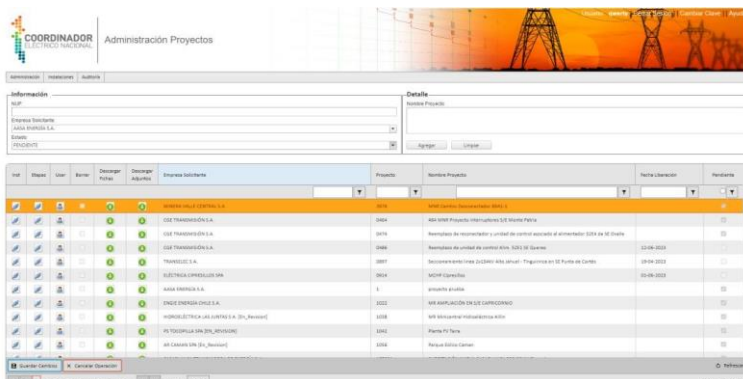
COORDINADOR ELÉCTRICO NACIONAL | Administración Proyectos

Usuario: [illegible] | Cerrar Sesión | Cambiar Clave | Ayuda

Administración | Instalaciones | Auditoría

Información
NUP

Empresa Solicitante
AASA ENERGIA S.A.
Estado
PENDIENTE

Detalle
Nombre Proyecto

Agregar | Limpiar

| Incl | Etapas | User | Borrar | Descargar Fichas | Descargar Adjuntos | Empresa Solicitante | Proyecto | Nombre Proyecto | Fecha Liberación | Pendiente |
|---|---|---|---|---|---|---|---|---|---|---|
| | | | | | | MINERA VALLE CENTRAL S.A. | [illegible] | NPMR Cambio Desconectador 8641-1 | | |
| | | | | | | CGE TRANSMISIÓN S.A. | 0464 | Alto NNNR Proyecto Interruptores S/E Monte Patria | | |
| | | | | | | CGE TRANSMISIÓN S.A. | 0474 | Reemplazo de reconectador y unidad de control asociado al alimentador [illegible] | | |
| | | | | | | CGE TRANSMISIÓN S.A. | 0486 | Reemplazo de unidad de control Alim. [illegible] | 12-06-2023 | |
| | | | | | | TRANSELEC S.A. | 0807 | Seccionamiento línea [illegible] | 19-04-2023 | |
| | | | | | | ELÉCTRICA CIPRESILLOS SPA | 0914 | MCMP Cipresillos | 01-06-2023 | |
| | | | | | | AASA ENERGIA S.A. | 1 | proyecto prueba | | |
| | | | | | | ENGIE ENERGÍA CHILE S.A. | 1022 | MR AMPLIACIÓN EN S/E CAPRICORNIO | | |
| | | | | | | HIDROELÉCTRICA LAS JUNTAS S.A. (En_Revision) | 1038 | MR Minicentral Hidroeléctrica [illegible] | | |
| | | | | | | PE TOCOPILLA SPA (EN_REVISION) | 1042 | Planta FV Tera | | |
| | | | | | | AR CAMAN SPA (En_Revision) | 1056 | Parque Eólico Caman | | |

Guardar Cambios | Cancelar Operación | Refrescar